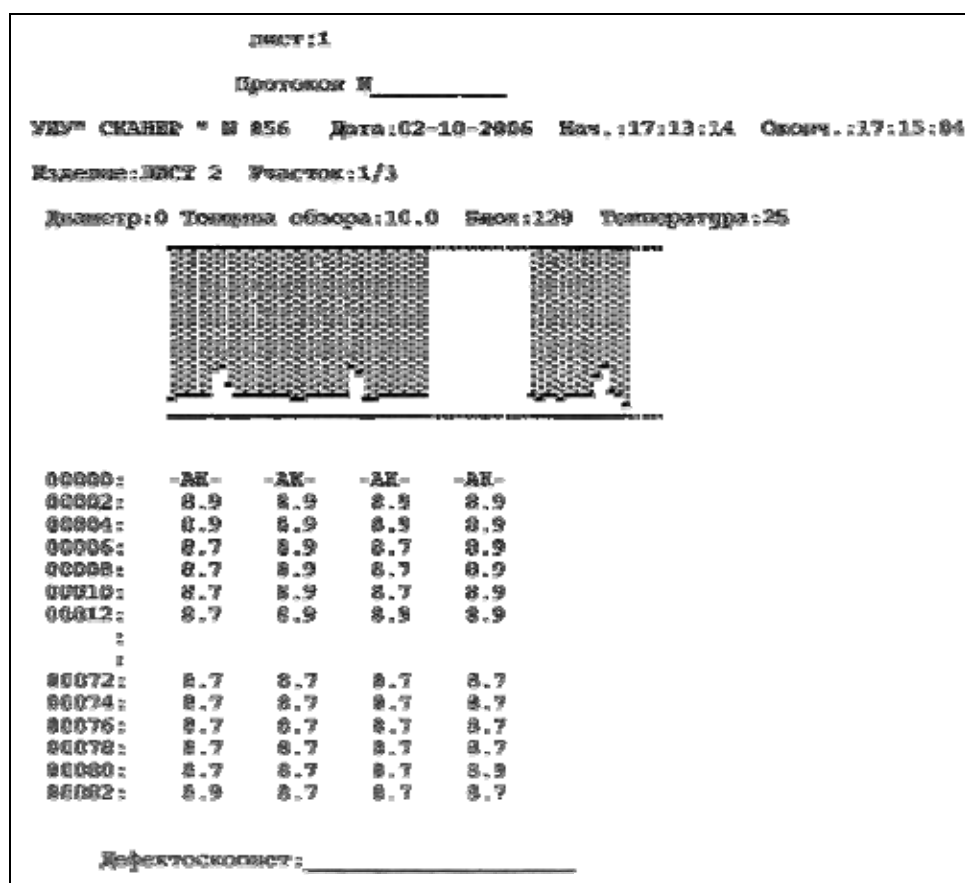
Лист:1

Протокол N__________

УЗК" СКАНЕР " N 856   Дата:02-10-2006   Нач.:17:13:14   Оконч.:17:15:04

Изделие:ЛИСТ 2   Участок:1/3

Диаметр:0 Толщина обзора:10.0   Блок:129   Температура:25

| | | | | |
|---|---|---|---|---|
| 00000: | -АК- | -АК- | -АК- | -АК- |
| 00002: | 8.9 | 8.9 | 8.9 | 8.9 |
| 00004: | 8.9 | 8.9 | 8.9 | 8.9 |
| 00006: | 8.7 | 8.9 | 8.7 | 8.9 |
| 00008: | 8.7 | 8.9 | 8.7 | 8.9 |
| 00010: | 8.7 | 8.9 | 8.7 | 8.9 |
| 00012: | 8.7 | 8.9 | 8.9 | 8.9 |
| : | | | | |
| : | | | | |
| 00072: | 8.7 | 8.7 | 8.7 | 8.7 |
| 00074: | 8.7 | 8.7 | 8.7 | 8.7 |
| 00076: | 8.7 | 8.7 | 8.7 | 8.7 |
| 00078: | 8.7 | 8.7 | 8.7 | 8.7 |
| 00080: | 8.7 | 8.7 | 8.7 | 8.9 |
| 00082: | 8.9 | 8.7 | 8.7 | 8.7 |

Дефектоскопист:__________________